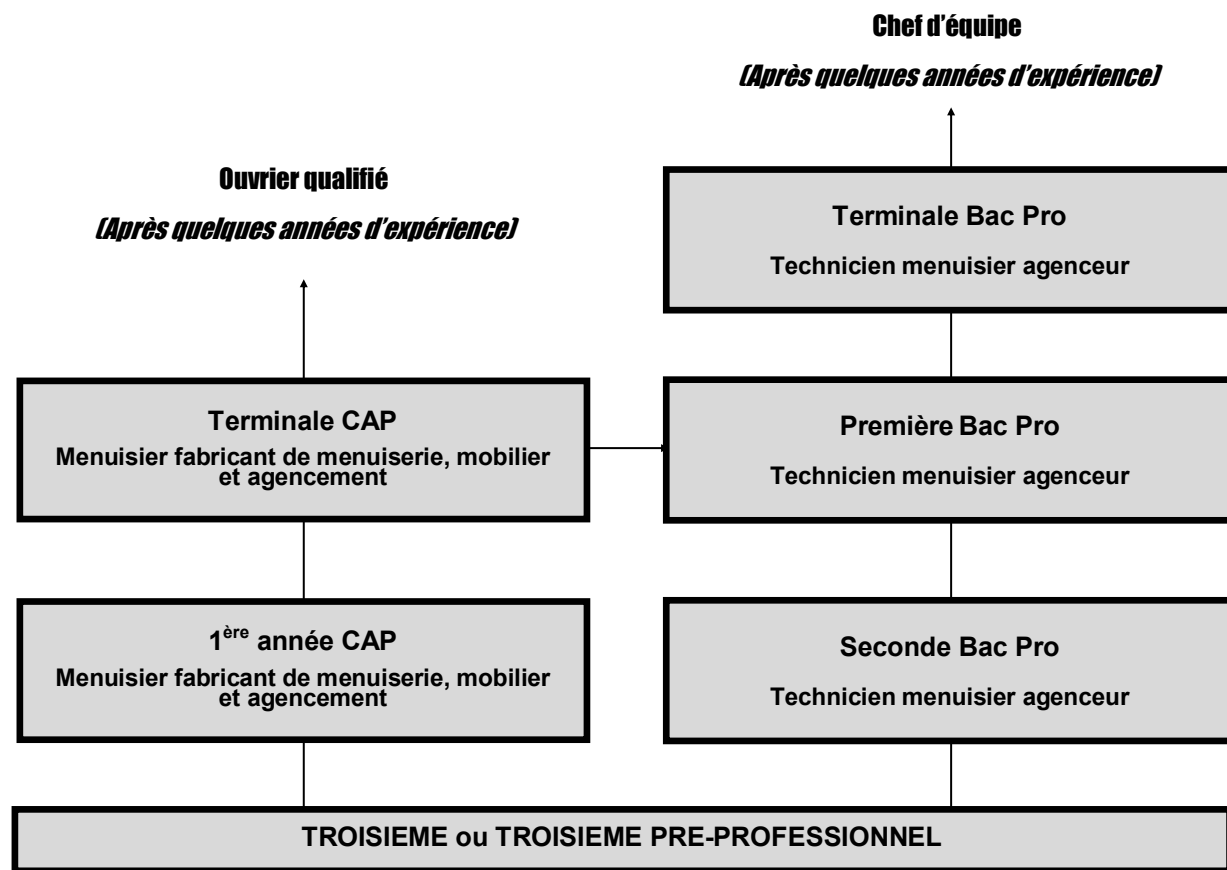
Chef d'équipe

(Après quelques années d'expérience)

Ouvrier qualifié

(Après quelques années d'expérience)

Terminale Bac Pro

Technicien menuisier agenceur

Terminale CAP

Menuisier fabricant de menuiserie, mobilier et agencement

Première Bac Pro

Technicien menuisier agenceur

1$^{ère}$ année CAP

Menuisier fabricant de menuiserie, mobilier et agencement

Seconde Bac Pro

Technicien menuisier agenceur

TROISIEME ou TROISIEME PRE-PROFESSIONNEL